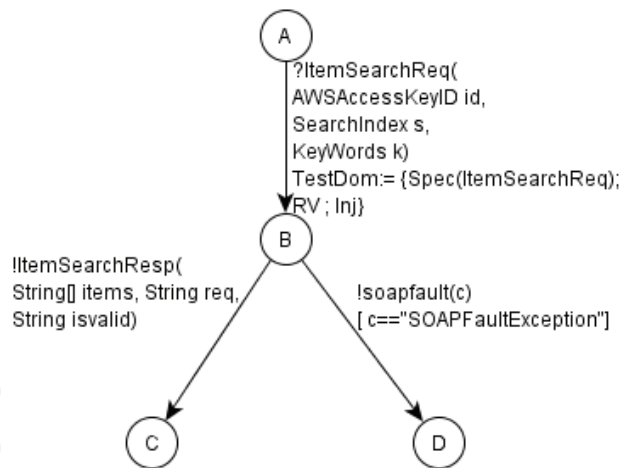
A

?ItemSearchReq(
AWSAccessKeyID id,
SearchIndex s,
KeyWords k)
TestDom:= {Spec(ItemSearchReq);
RV ; Inj}

B

!ItemSearchResp(
String[] items, String req,
String isvalid)

!soapfault(c)
[ c=="SOAPFaultException"]

C

D